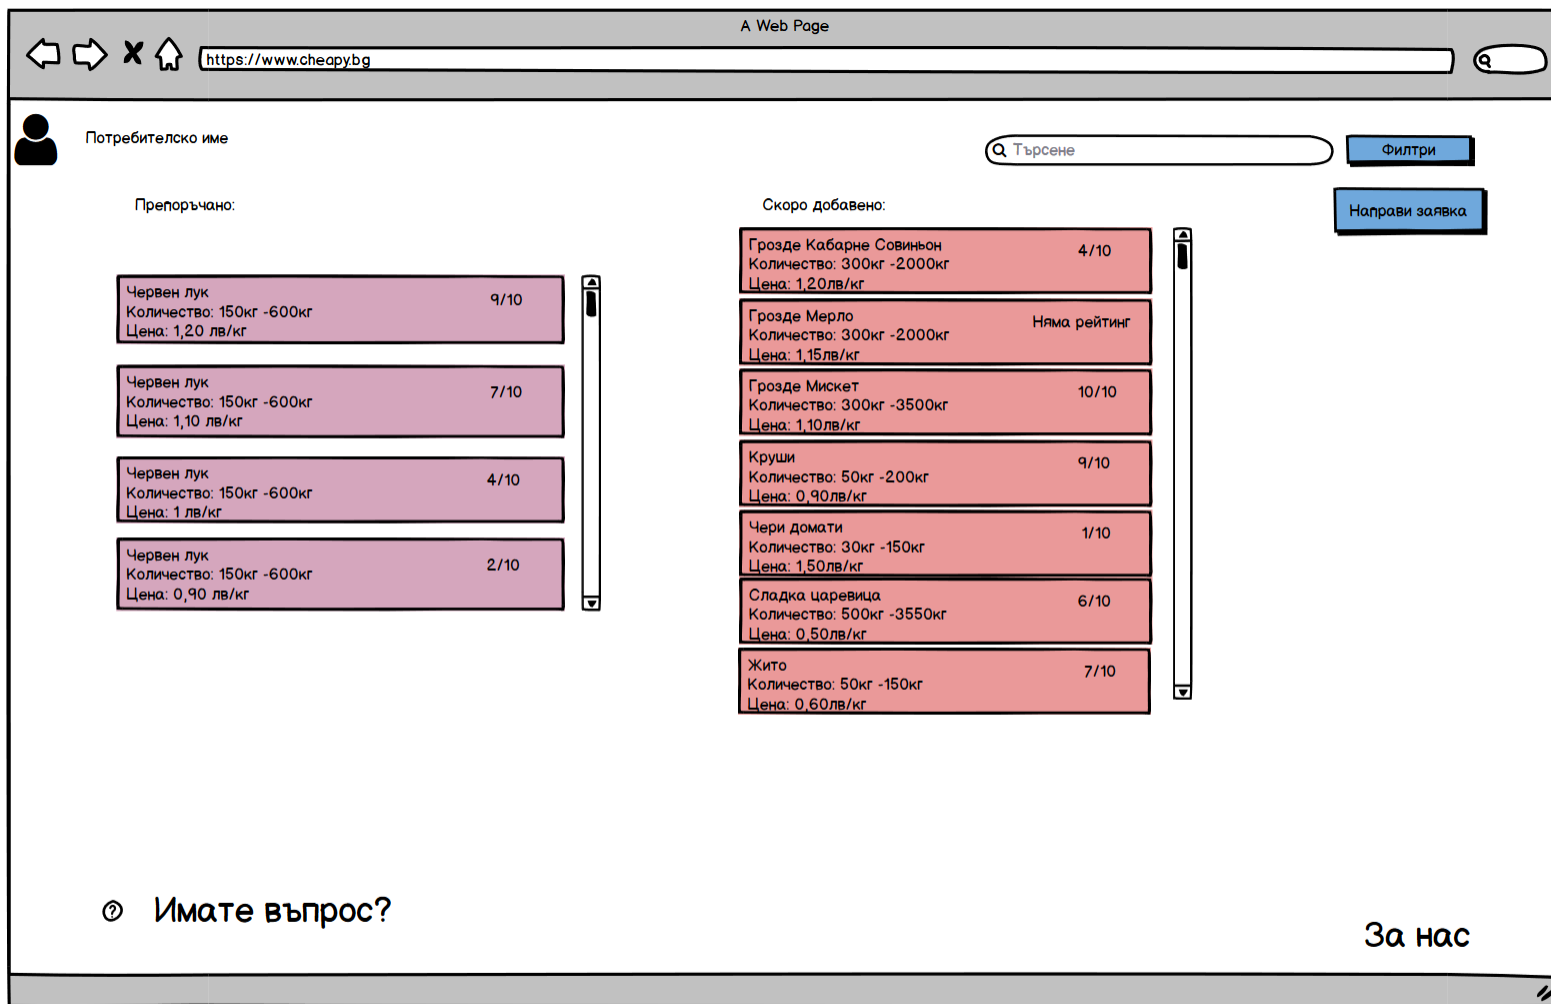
A Web Page

https://www.cheapy.bg

Потребителско име

Търсене

Филтри

Направи заявка

Препоръчано:

Червен лук
Количество: 150кг -600кг
Цена: 1,20 лв/кг
9/10

Червен лук
Количество: 150кг -600кг
Цена: 1,10 лв/кг
7/10

Червен лук
Количество: 150кг -600кг
Цена: 1 лв/кг
4/10

Червен лук
Количество: 150кг -600кг
Цена: 0,90 лв/кг
2/10

Скоро добавено:

Грозде Кабарне Совиньон
Количество: 300кг -2000кг
Цена: 1,20лв/кг
4/10

Грозде Мерло
Количество: 300кг -2000кг
Цена: 1,15лв/кг
Няма рейтинг

Грозде Мискет
Количество: 300кг -3500кг
Цена: 1,10лв/кг
10/10

Круши
Количество: 50кг -200кг
Цена: 0,90лв/кг
9/10

Чери домати
Количество: 30кг -150кг
Цена: 1,50лв/кг
1/10

Сладка царевица
Количество: 500кг -3550кг
Цена: 0,50лв/кг
6/10

Жито
Количество: 50кг -150кг
Цена: 0,60лв/кг
7/10

Имате въпрос?

За нас